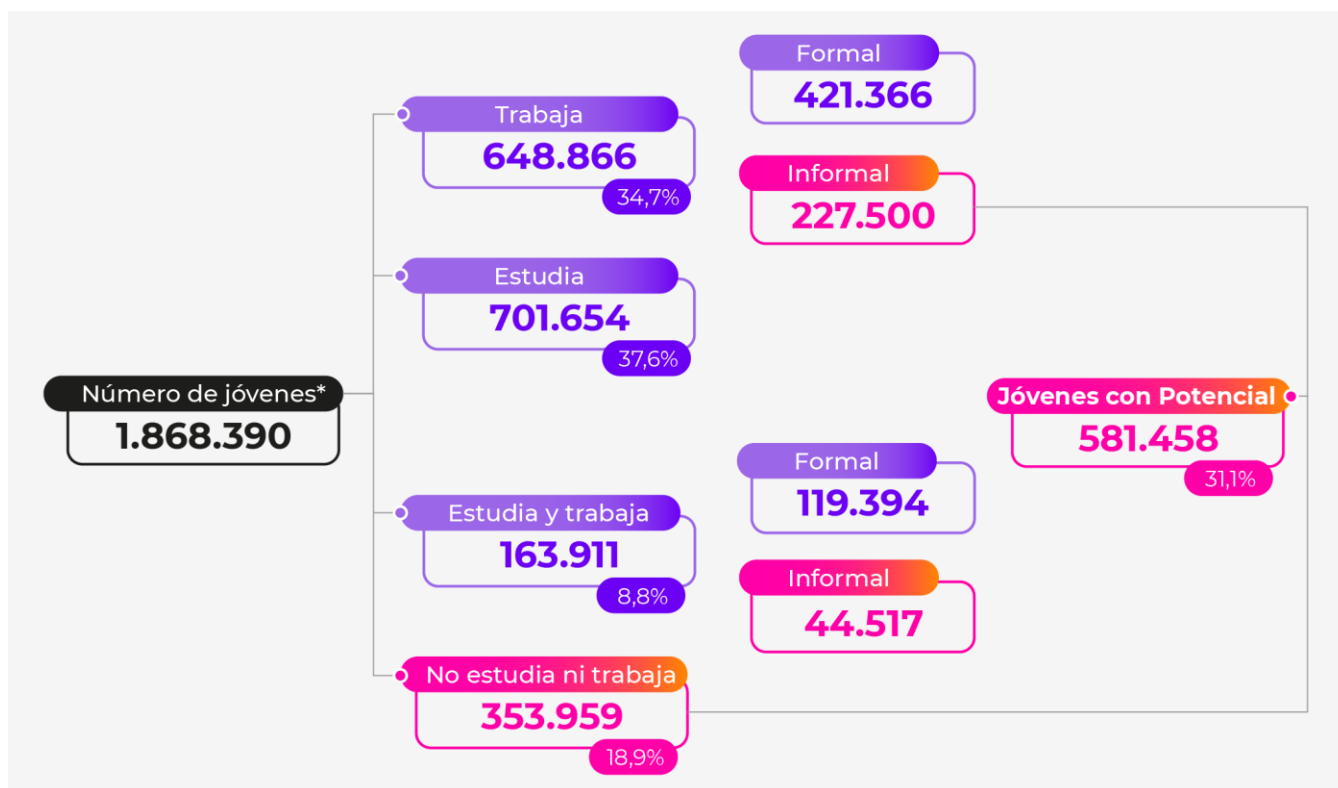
Número de jóvenes*
1.868.390

Trabaja
648.866
34,7%

Formal
421.366

Informal
227.500

Estudia
701.654
37,6%

Jóvenes con Potencial
581.458
31,1%

Estudia y trabaja
163.911
8,8%

Formal
119.394

Informal
44.517

No estudia ni trabaja
353.959
18,9%